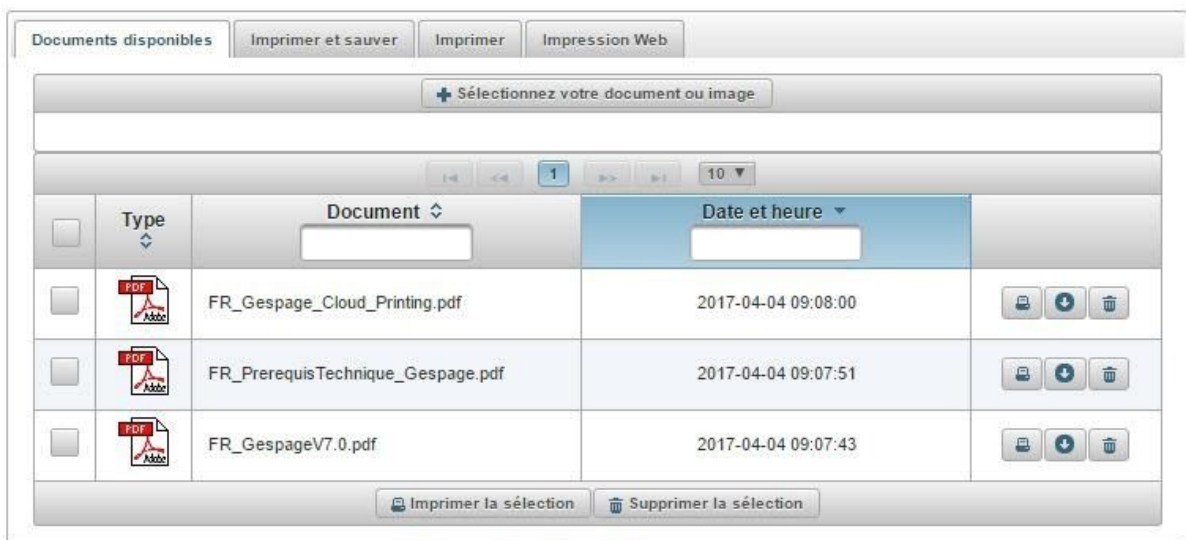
Documents disponibles | Imprimer et sauver | Imprimer | Impression Web

Sélectionnez votre document ou image

1 | 10

| | Type | Document | Date et heure | |
|---|---|---|---|---|
| | PDF | FR_Gespage_Cloud_Printing.pdf | 2017-04-04 09:08:00 | |
| | PDF | FR_PrerequisTechnique_Gespage.pdf | 2017-04-04 09:07:51 | |
| | PDF | FR_GespageV7.0.pdf | 2017-04-04 09:07:43 | |

Imprimer la sélection | Supprimer la sélection